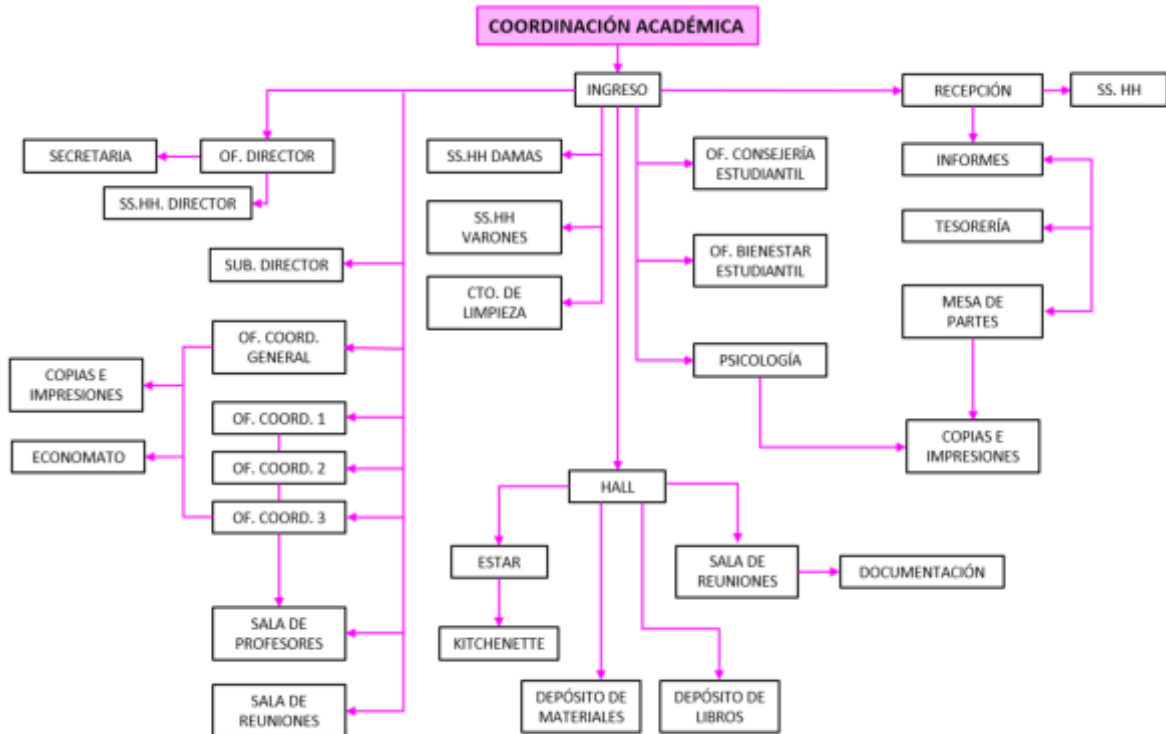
COORDINACIÓN ACADÉMICA

INGRESO

RECEPCIÓN

SS. HH

OF. DIRECTOR

SECRETARIA

SS.HH. DIRECTOR

SUB. DIRECTOR

OF. COORD. GENERAL

COPIAS E IMPRESIONES

OF. COORD. 1

OF. COORD. 2

ECONOMATO

OF. COORD. 3

SALA DE PROFESORES

SALA DE REUNIONES

SS.HH DAMAS

SS.HH VARONES

CTO. DE LIMPIEZA

OF. CONSEJERÍA ESTUDIANTIL

OF. BIENESTAR ESTUDIANTIL

PSICOLOGÍA

INFORMES

TESORERÍA

MESA DE PARTES

COPIAS E IMPRESIONES

HALL

ESTAR

KITCHENETTE

SALA DE REUNIONES

DOCUMENTACIÓN

DEPÓSITO DE MATERIALES

DEPÓSITO DE LIBROS